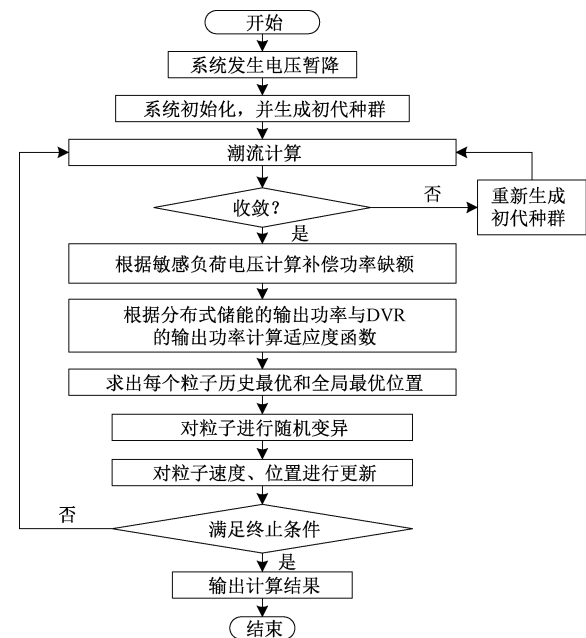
开始

系统发生电压暂降

系统初始化，并生成初代种群

潮流计算

收敛？

否

重新生成初代种群

是

根据敏感负荷电压计算补偿功率缺额

根据分布式储能的输出功率与DVR的输出功率计算适应度函数

求出每个粒子历史最优和全局最优位置

对粒子进行随机变异

对粒子速度、位置进行更新

否

满足终止条件

是

输出计算结果

结束